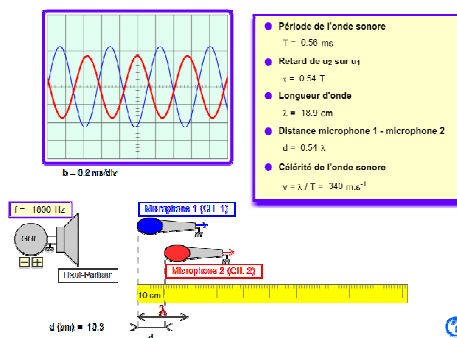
b = 0,2 ms/div

Période de l'onde sonore

T = 0.56 ms

Retard de u2 sur u1

τ = 0.54 T

Longueur d'onde

λ = 18.9 cm

Distance microphone 1 - microphone 2

d = 0.54 λ

Célérité de l'onde sonore

v = λ / T = 340 m.s⁻¹

f = 1000 Hz

GBF

Haut-Parleur

Microphone 1 (CH 1)

Microphone 2 (CH 2)

10 cm

d (cm) = 10.3

d